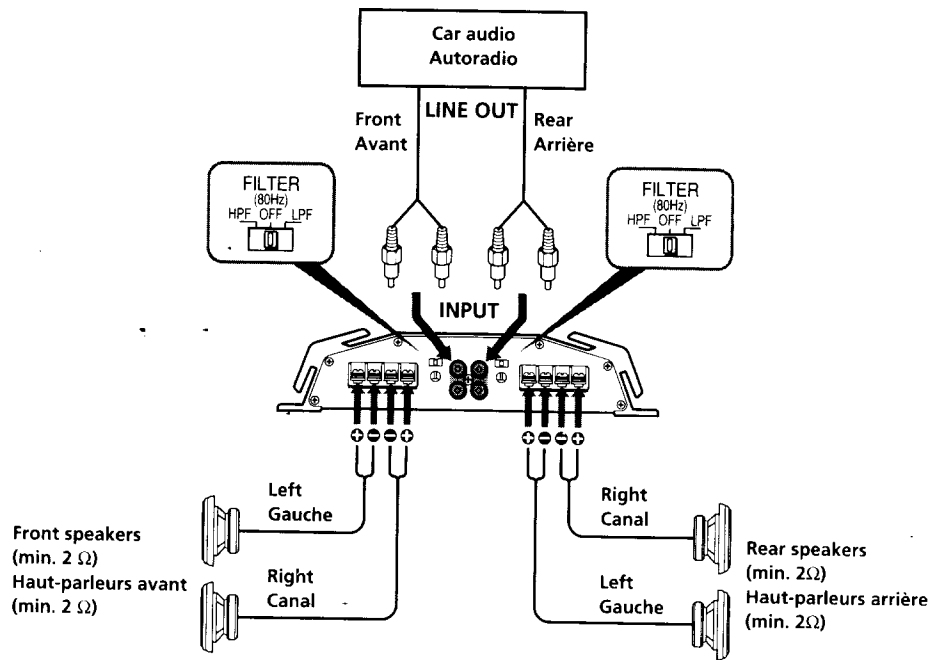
Car audio
Autoradio

LINE OUT

Front
Avant

Rear
Arrière

FILTER
(80Hz)
HPF OFF LPF

FILTER
(80Hz)
HPF OFF LPF

INPUT

$+$ $-$ $-$ $+$

$+$ $-$ $-$ $+$

Left
Gauche

Right
Canal

Front speakers
(min. 2 $\Omega$)
Haut-parleurs avant
(min. 2 $\Omega$)

Right
Canal

Left
Gauche

Rear speakers
(min. 2$\Omega$)
Haut-parleurs arrière
(min. 2$\Omega$)